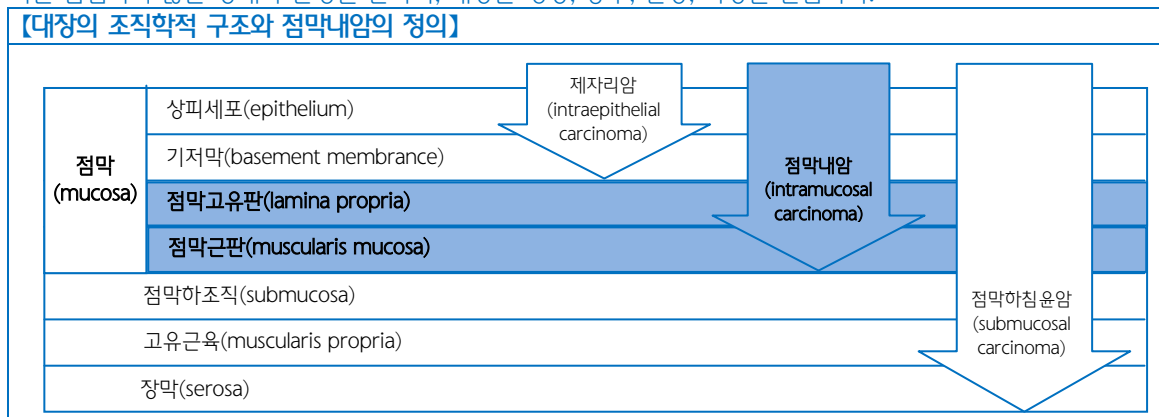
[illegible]

【대장의 조직학적 구조와 점막내암의 정의】

점막
(mucosa)

상피세포(epithelium)

기저막(basement membrance)

점막고유판(lamina propria)

점막근판(muscularis mucosa)

점막하조직(submucosa)

고유근육(muscularis propria)

장막(serosa)

제자리암
(intraepithelial
carcinoma)

점막내암
(intramucosal
carcinoma)

점막하침윤암
(submucosal
carcinoma)